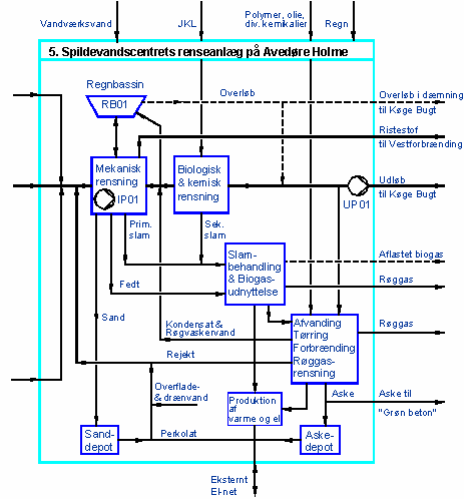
Vandværksvand

JKL

Polymer, olie, div. kemikalier

Regn

5. Spildevandscentrets renseanlæg på Avedøre Holme

Regnbassin

RB01

Overløb

Overløb i dæmning til Køge Bugt

Ristestof til Vestforbrænding

Mekanisk rensning

IP01

Biologisk & kemisk rensning

Udløb til Køge Bugt

UP 01

Prim. slam

Sek. slam

Slam-behandling & Biogas-udnyttelse

Aflastet biogas

Røggas

Fedt

Sand

Kondensat & Røgvaskevand

Afvanding Tørring Forbrænding Røggas-rensning

Røggas

Rejekt

Overflade- & drænvand

Produktion af varme og el

Aske

Aske til "Grøn beton"

Sand-depot

Perkolat

Aske-depot

Eksternt El-net